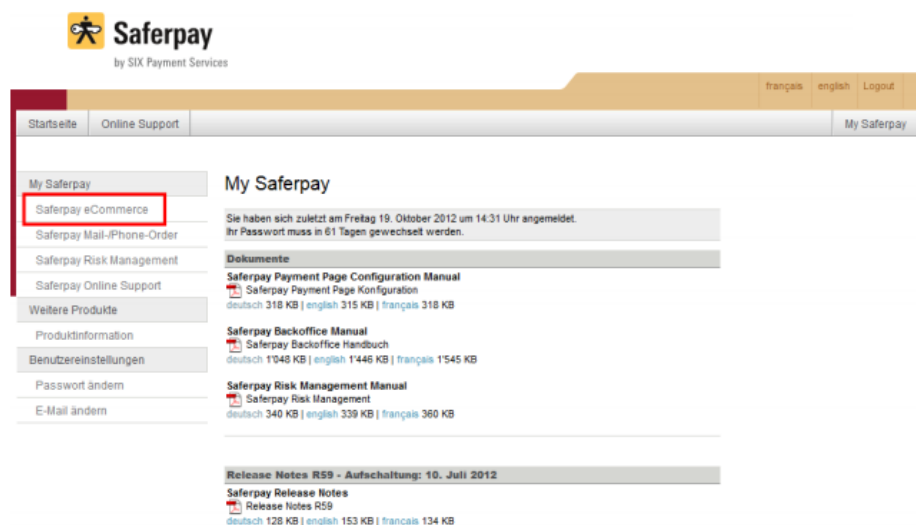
Saferpay
by SIX Payment Services

français | english | Logout

Startseite | Online Support | My Saferpay

My Saferpay
Saferpay eCommerce
Saferpay Mail-/Phone-Order
Saferpay Risk Management
Saferpay Online Support
Weitere Produkte
Produktinformation
Benutzereinstellungen
Passwort ändern
E-Mail ändern

My Saferpay

Sie haben sich zuletzt am Freitag 19. Oktober 2012 um 14:31 Uhr angemeldet.
Ihr Passwort muss in 61 Tagen gewechselt werden.

Dokumente

Saferpay Payment Page Configuration Manual
Saferpay Payment Page Konfiguration
deutsch 318 KB | english 315 KB | français 318 KB

Saferpay Backoffice Manual
Saferpay Backoffice Handbuch
deutsch 1'048 KB | english 1'446 KB | français 1'545 KB

Saferpay Risk Management Manual
Saferpay Risk Management
deutsch 340 KB | english 339 KB | français 360 KB

Release Notes R59 - Aufschaltung: 10. Juli 2012

Saferpay Release Notes
Release Notes R59
deutsch 128 KB | english 153 KB | français 134 KB